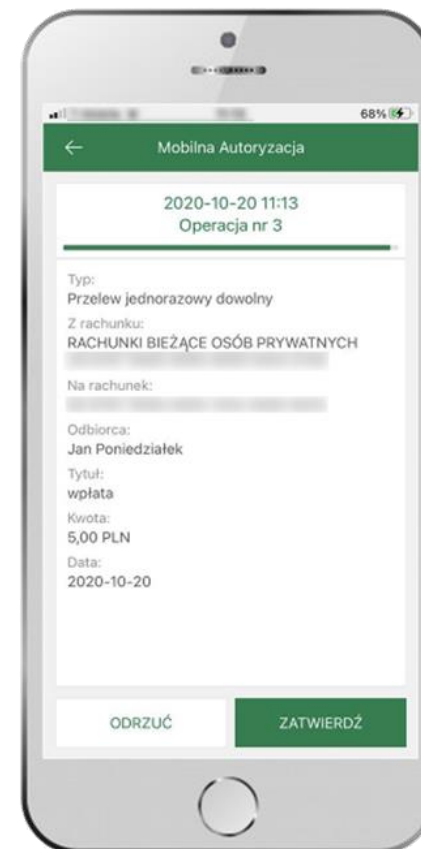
68%

Mobilna Autoryzacja

2020-10-20 11:13
Operacja nr 3

Typ:
Przelew jednorazowy dowolny

Z rachunku:
RACHUNKI BIEŻĄCE OSÓB PRYWATNYCH
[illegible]

Na rachunek:
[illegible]

Odbiorca:
Jan Poniedziałek

Tytuł:
wpłata

Kwota:
5,00 PLN

Data:
2020-10-20

ODRZUĆ

ZATWIERDŹ